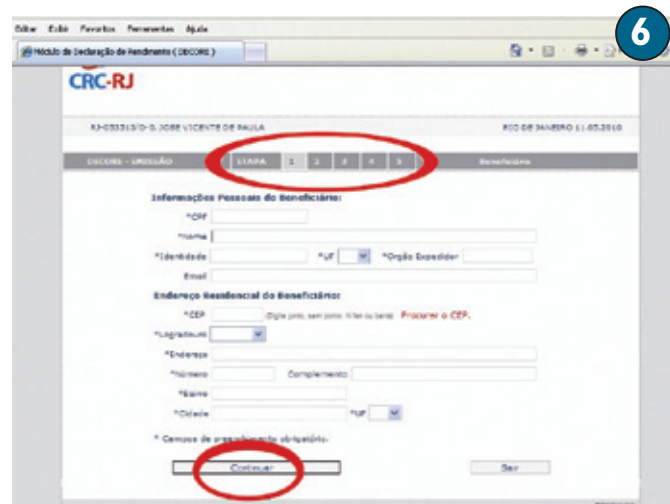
Editar Exibir Favoritos Ferramentas Ajuda

Módulo de Declaração de Rendimento ( DECORE )

6

CRC-RJ

RJ-033313/O-0 JOSE VICENTE DE PAULA

RIO DE JANEIRO 11.05.2010

DECORE - EMISSÃO

ETAPA 1 2 3 4 5

Beneficiário

Informações Pessoais do Beneficiário:

*CPF

*Nome

*Identidade

*UF

*Orgão Expedidor

Email

Endereço Residencial do Beneficiário:

*CEP

(Digite junto, sem ponto, traço ou barra)

Procurar o CEP.

*Logradouro

*Endereço

*Número

Complemento

*Bairro

*Cidade

*UF

* Campos de preenchimento obrigatório.

Continuar

Sair